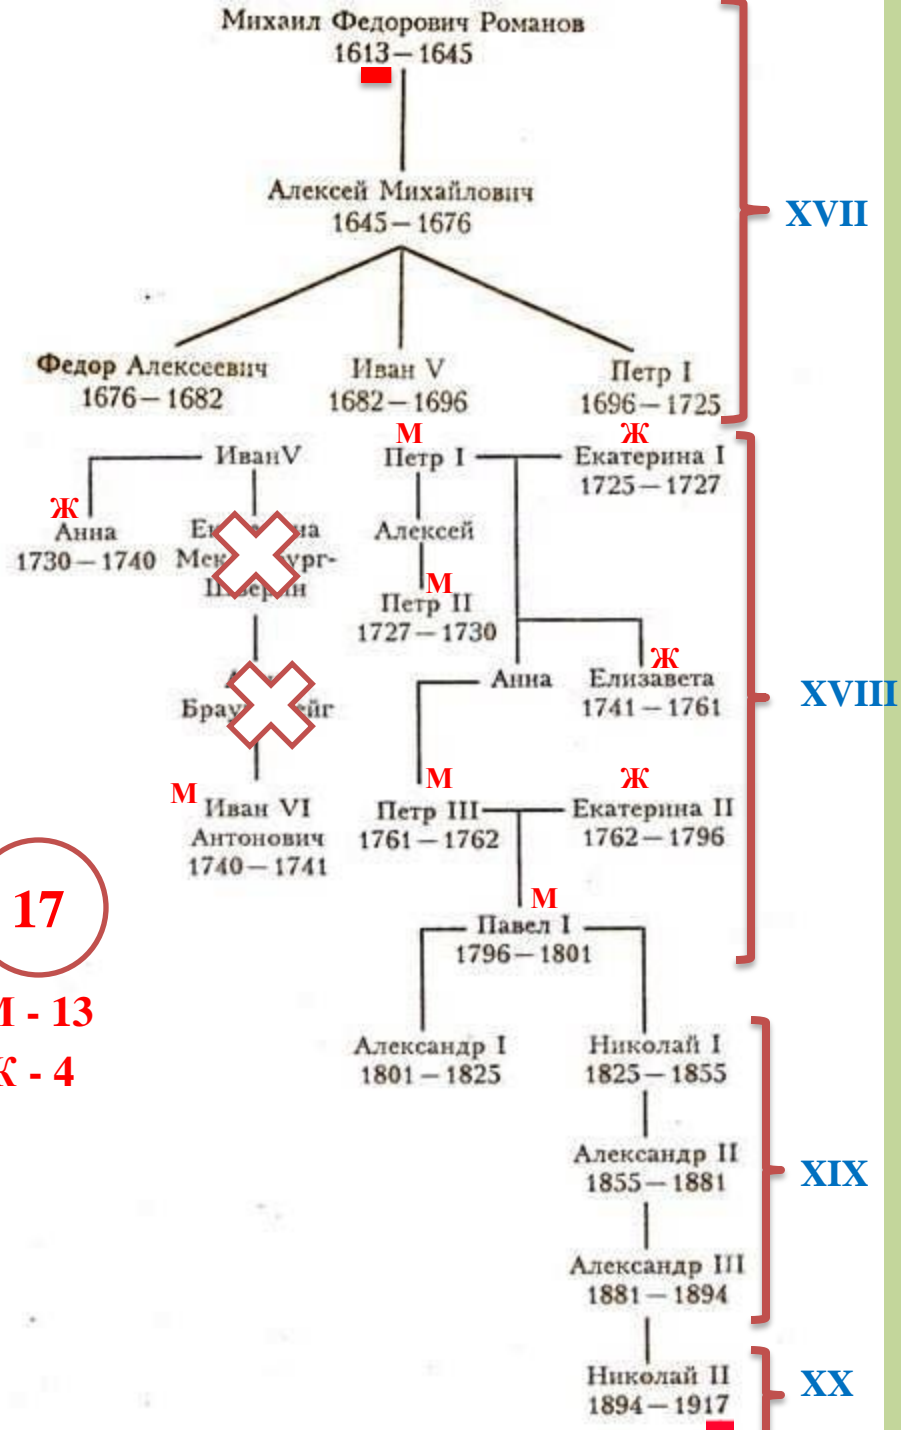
Михаил Федорович Романов
1613 – 1645

Алексей Михайлович
1645 – 1676

XVII

Федор Алексеевич
1676 – 1682

Иван V
1682 – 1696

Петр I
1696 – 1725

ИванV

Ж
Анна
1730 – 1740

Е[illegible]а Мек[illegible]бург-Ш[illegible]н

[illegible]
Брау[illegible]йг

М
Иван VI Антонович
1740 – 1741

М
Петр I

Алексей

М
Петр II
1727 – 1730

Ж
Екатерина I
1725 – 1727

Анна

Ж
Елизавета
1741 – 1761

XVIII

М
Петр III
1761 – 1762

Ж
Екатерина II
1762 – 1796

М
Павел I
1796 – 1801

17

М - 13
Ж - 4

Александр I
1801 – 1825

Николай I
1825 – 1855

Александр II
1855 – 1881

XIX

Александр III
1881 – 1894

Николай II
1894 – 1917

XX